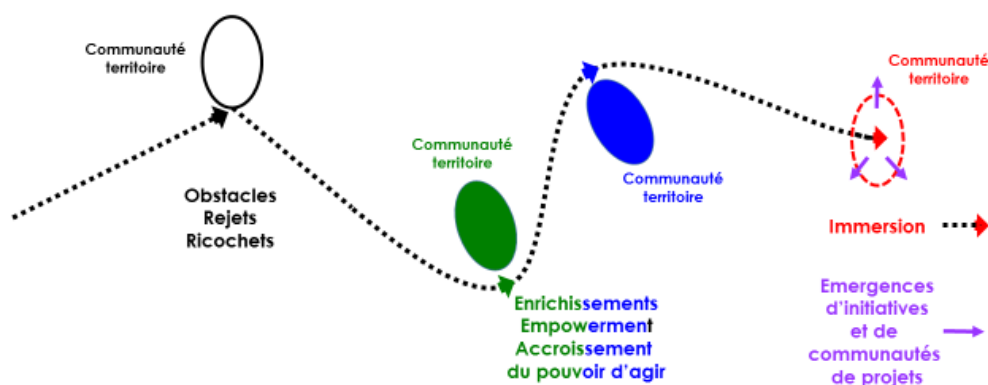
Communauté territoire

Obstacles
Rejets
Ricochets

Communauté territoire

Enrichissements
Empowerment
Accroissement
du pouvoir d'agir

Communauté territoire

Communauté territoire

Immersion

Emergences d'initiatives et de communautés de projets